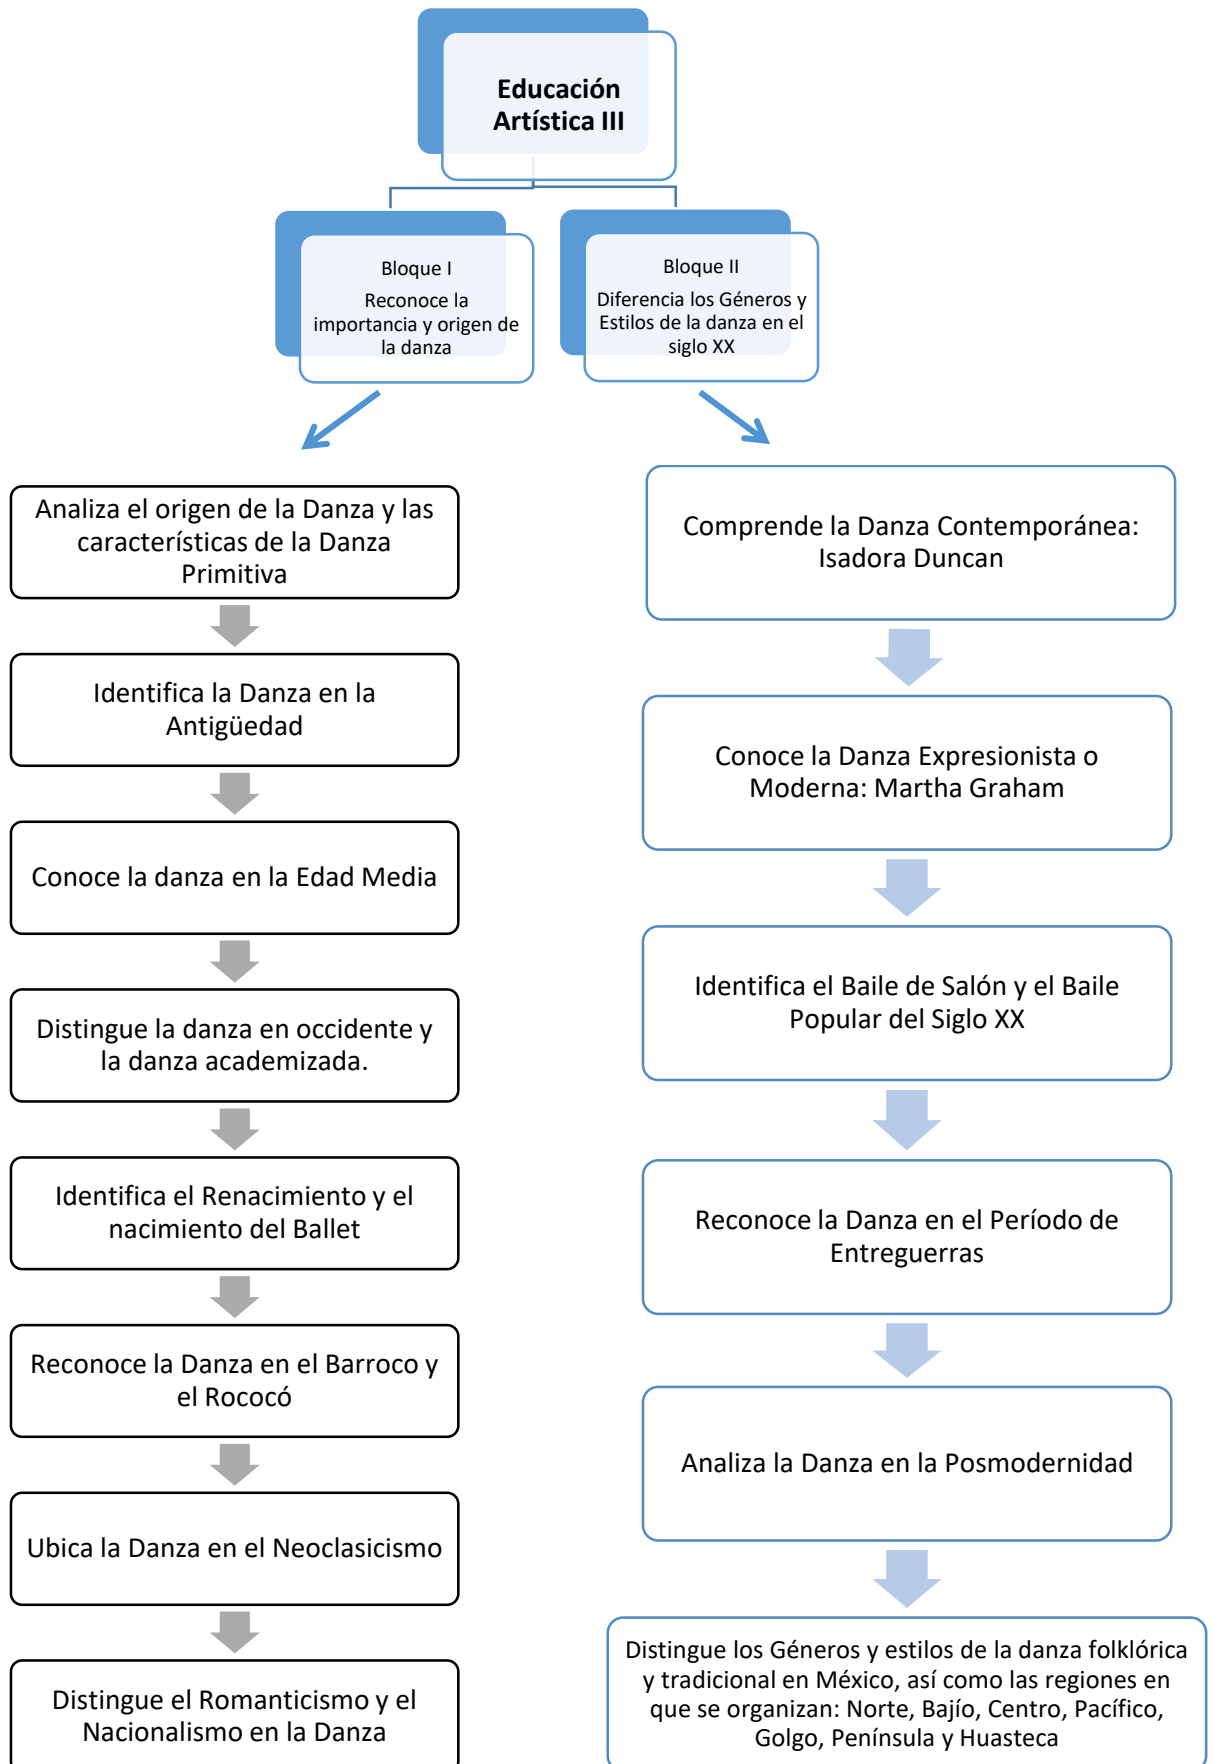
Educación Artística III

Bloque I

Reconoce la importancia y origen de la danza

Bloque II

Diferencia los Géneros y Estilos de la danza en el siglo XX

Analiza el origen de la Danza y las características de la Danza Primitiva

Identifica la Danza en la Antigüedad

Conoce la danza en la Edad Media

Distingue la danza en occidente y la danza academizada.

Identifica el Renacimiento y el nacimiento del Ballet

Reconoce la Danza en el Barroco y el Rococó

Ubica la Danza en el Neoclasicismo

Distingue el Romanticismo y el Nacionalismo en la Danza

Comprende la Danza Contemporánea: Isadora Duncan

Conoce la Danza Expresionista o Moderna: Martha Graham

Identifica el Baile de Salón y el Baile Popular del Siglo XX

Reconoce la Danza en el Período de Entreguerras

Analiza la Danza en la Posmodernidad

Distingue los Géneros y estilos de la danza folklórica y tradicional en México, así como las regiones en que se organizan: Norte, Bajío, Centro, Pacífico, Golgo, Península y Huasteca